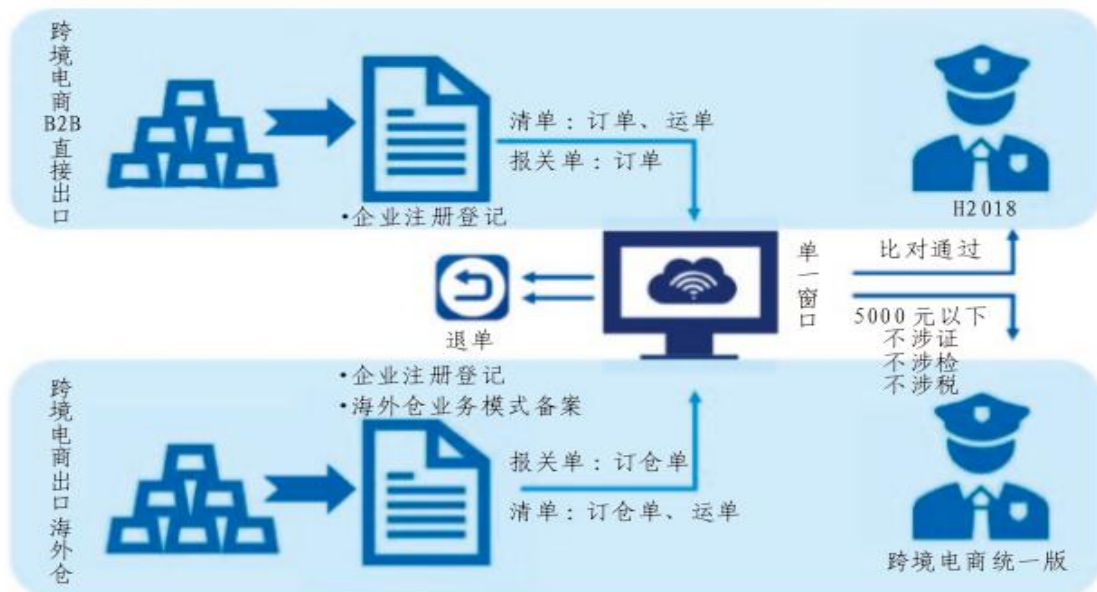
跨境电商B2B直接出口

清单：订单、运单
报关单：订单

•企业注册登记

H2018

比对通过

单一窗口

退单

5000 元以下
不涉证
不涉检
不涉税

跨境电商出口海外仓

•企业注册登记
•海外仓业务模式备案

报关单：订仓单
清单：订仓单、运单

跨境电商统一版